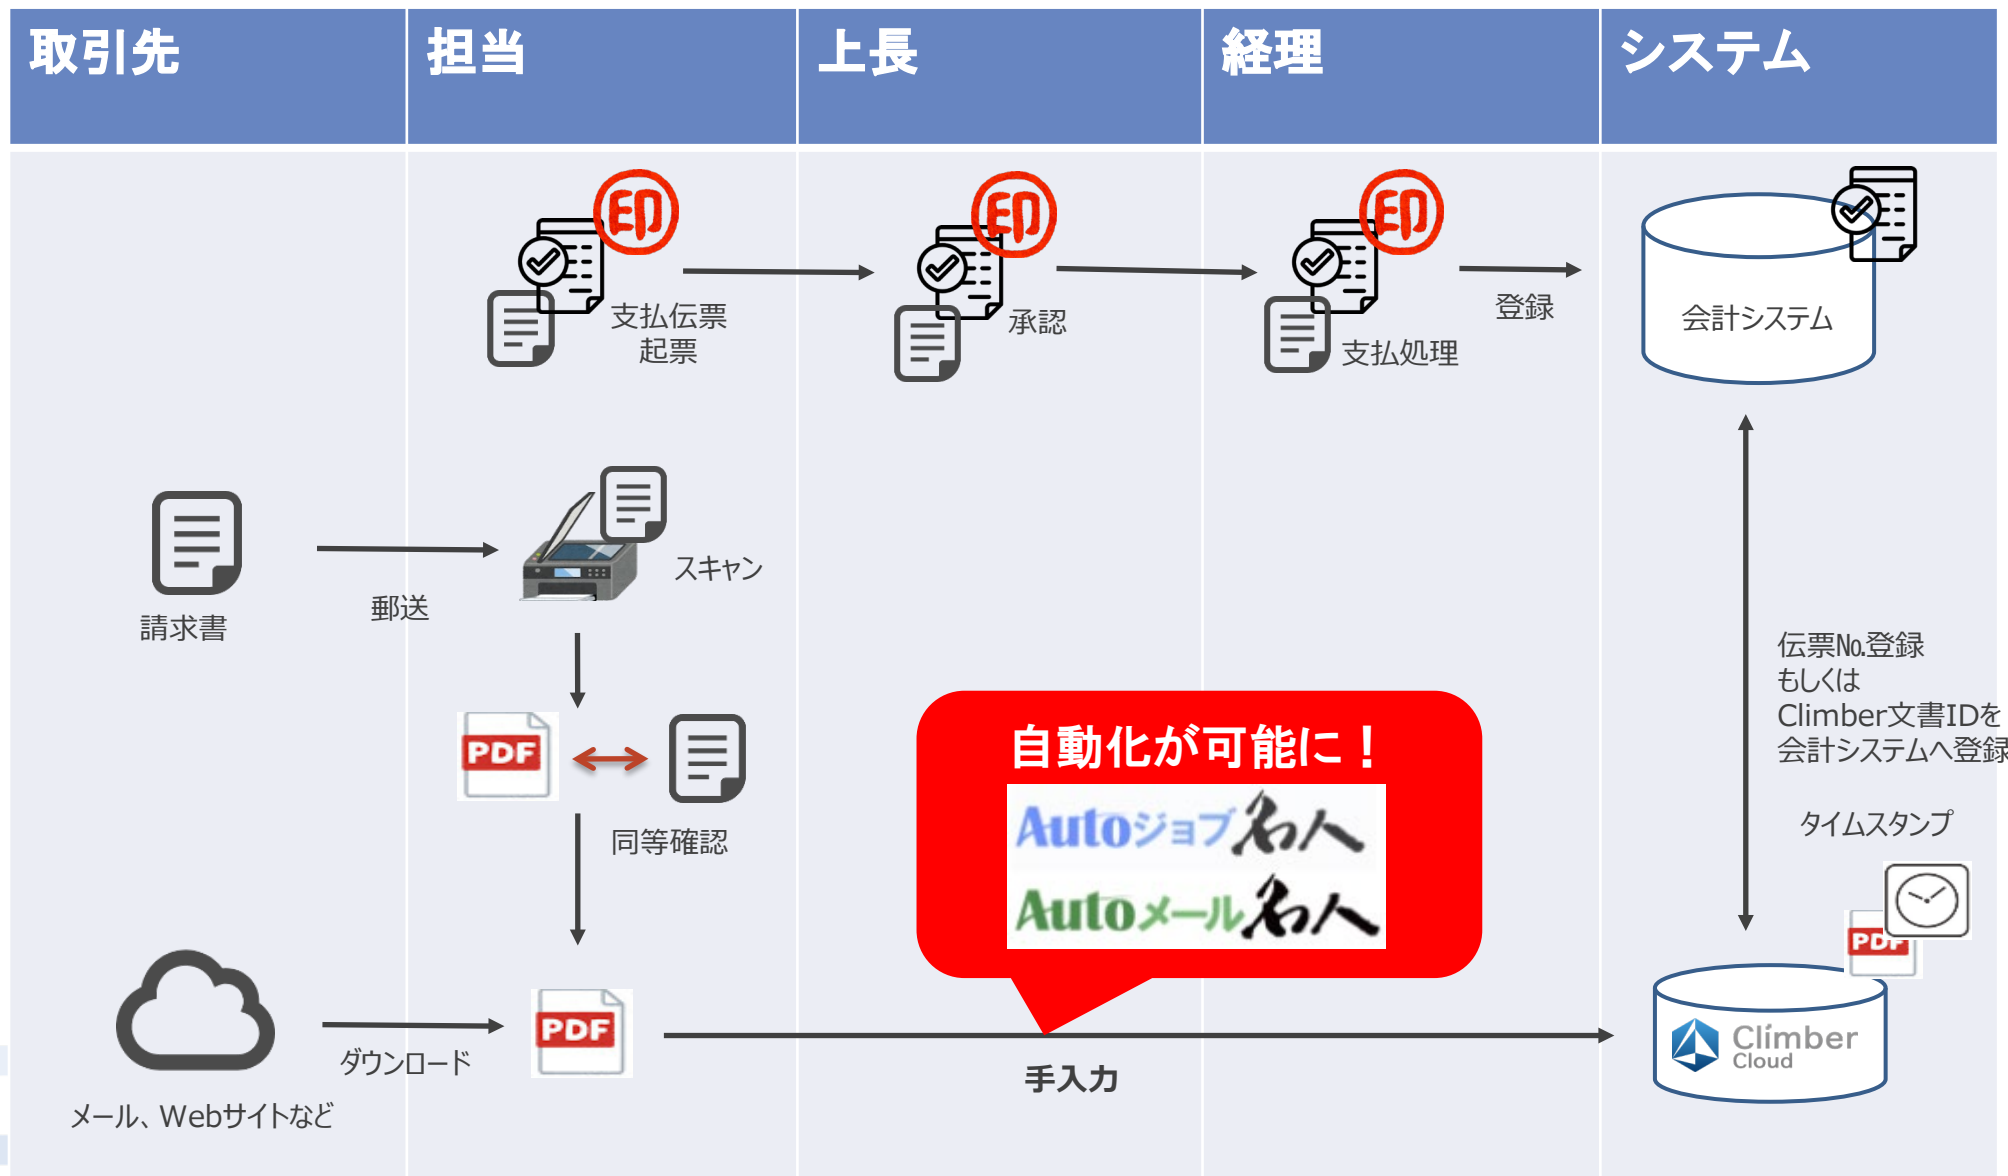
| 取引先 | 担当 | 上長 | 経理 | システム |
|---|---|---|---|---|

印

支払伝票
起票

印

承認

印

支払処理

登録

会計システム

請求書

郵送

スキャン

PDF

同等確認

伝票No.登録
もしくは
Climber文書IDを
会計システムへ登録

自動化が可能に！

Autoジョブ名人

Autoメール名人

タイムスタンプ

PDF

メール、Webサイトなど

ダウンロード

PDF

手入力

Climber Cloud